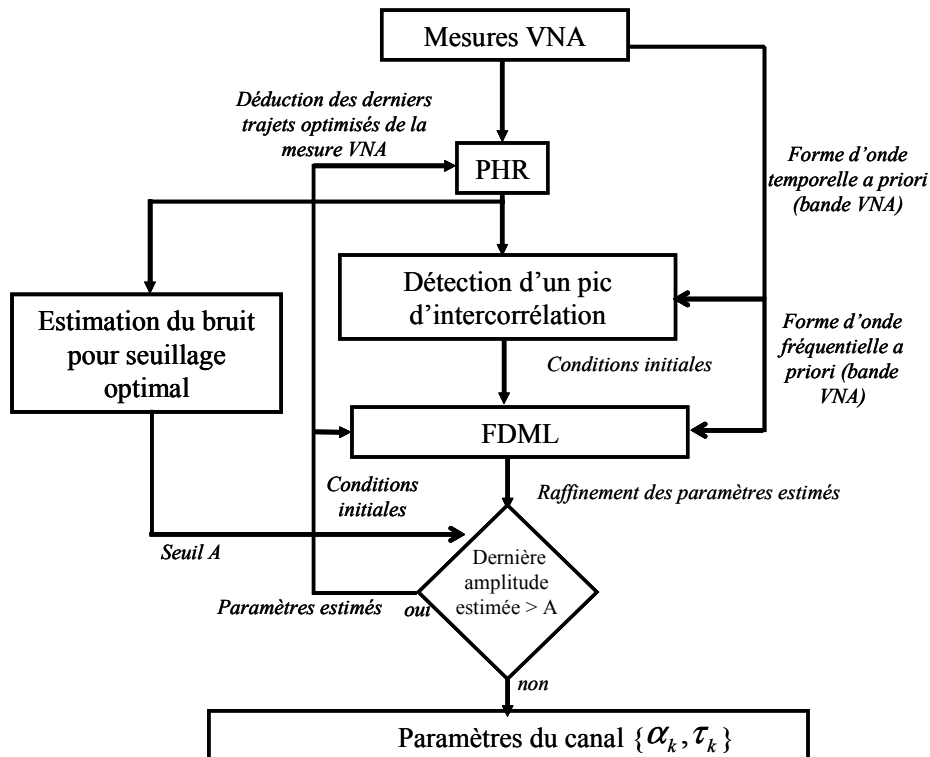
Mesures VNA

Déduction des derniers trajets optimisés de la mesure VNA

PHR

Forme d'onde temporelle a priori (bande VNA)

Estimation du bruit pour seuillage optimal

Détection d'un pic d'intercorrélation

Forme d'onde fréquentielle a priori (bande VNA)

Conditions initiales

FDML

Conditions initiales

Raffinement des paramètres estimés

Seuil A

Dernière amplitude estimée > A

Paramètres estimés

oui

non

Paramètres du canal $\{\alpha_k, \tau_k\}$